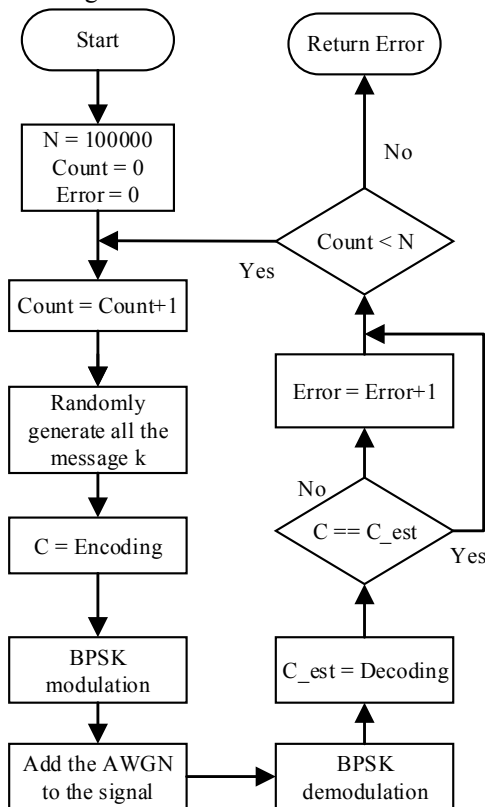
Start

N = 100000
Count = 0
Error = 0

Count = Count+1

Randomly generate all the message k

C = Encoding

BPSK modulation

Add the AWGN to the signal

BPSK demodulation

C_est = Decoding

C == C_est

No

Yes

Error = Error+1

Count < N

Yes

No

Return Error